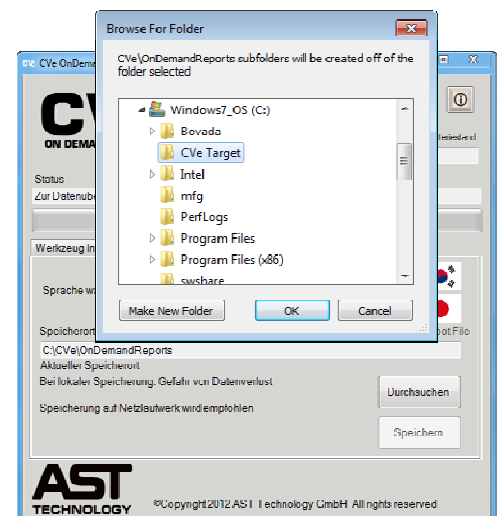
CVe OnDemand

CV

ON DEMA

Status

Zur Datenube

Werkzeug In

Sprache w

Speicherort

C:\CVe\OnDemandReports

Aktueller Speicherort

Bei lokaler Speicherung, Gefahr von Datenverlust

Speicherung auf Netzlaufwerk wird empfohlen

Durchsuchen

Speichern

AST TECHNOLOGY

©Copyright 2012 AST Technology GmbH All rights reserved

Browse For Folder

CVe\OnDemandReports subfolders will be created off of the folder selected

Windows7_OS (C:)

Bovada

CVe Target

Intel

mfg

PerfLogs

Program Files

Program Files (x86)

swshare

Make New Folder

OK

Cancel